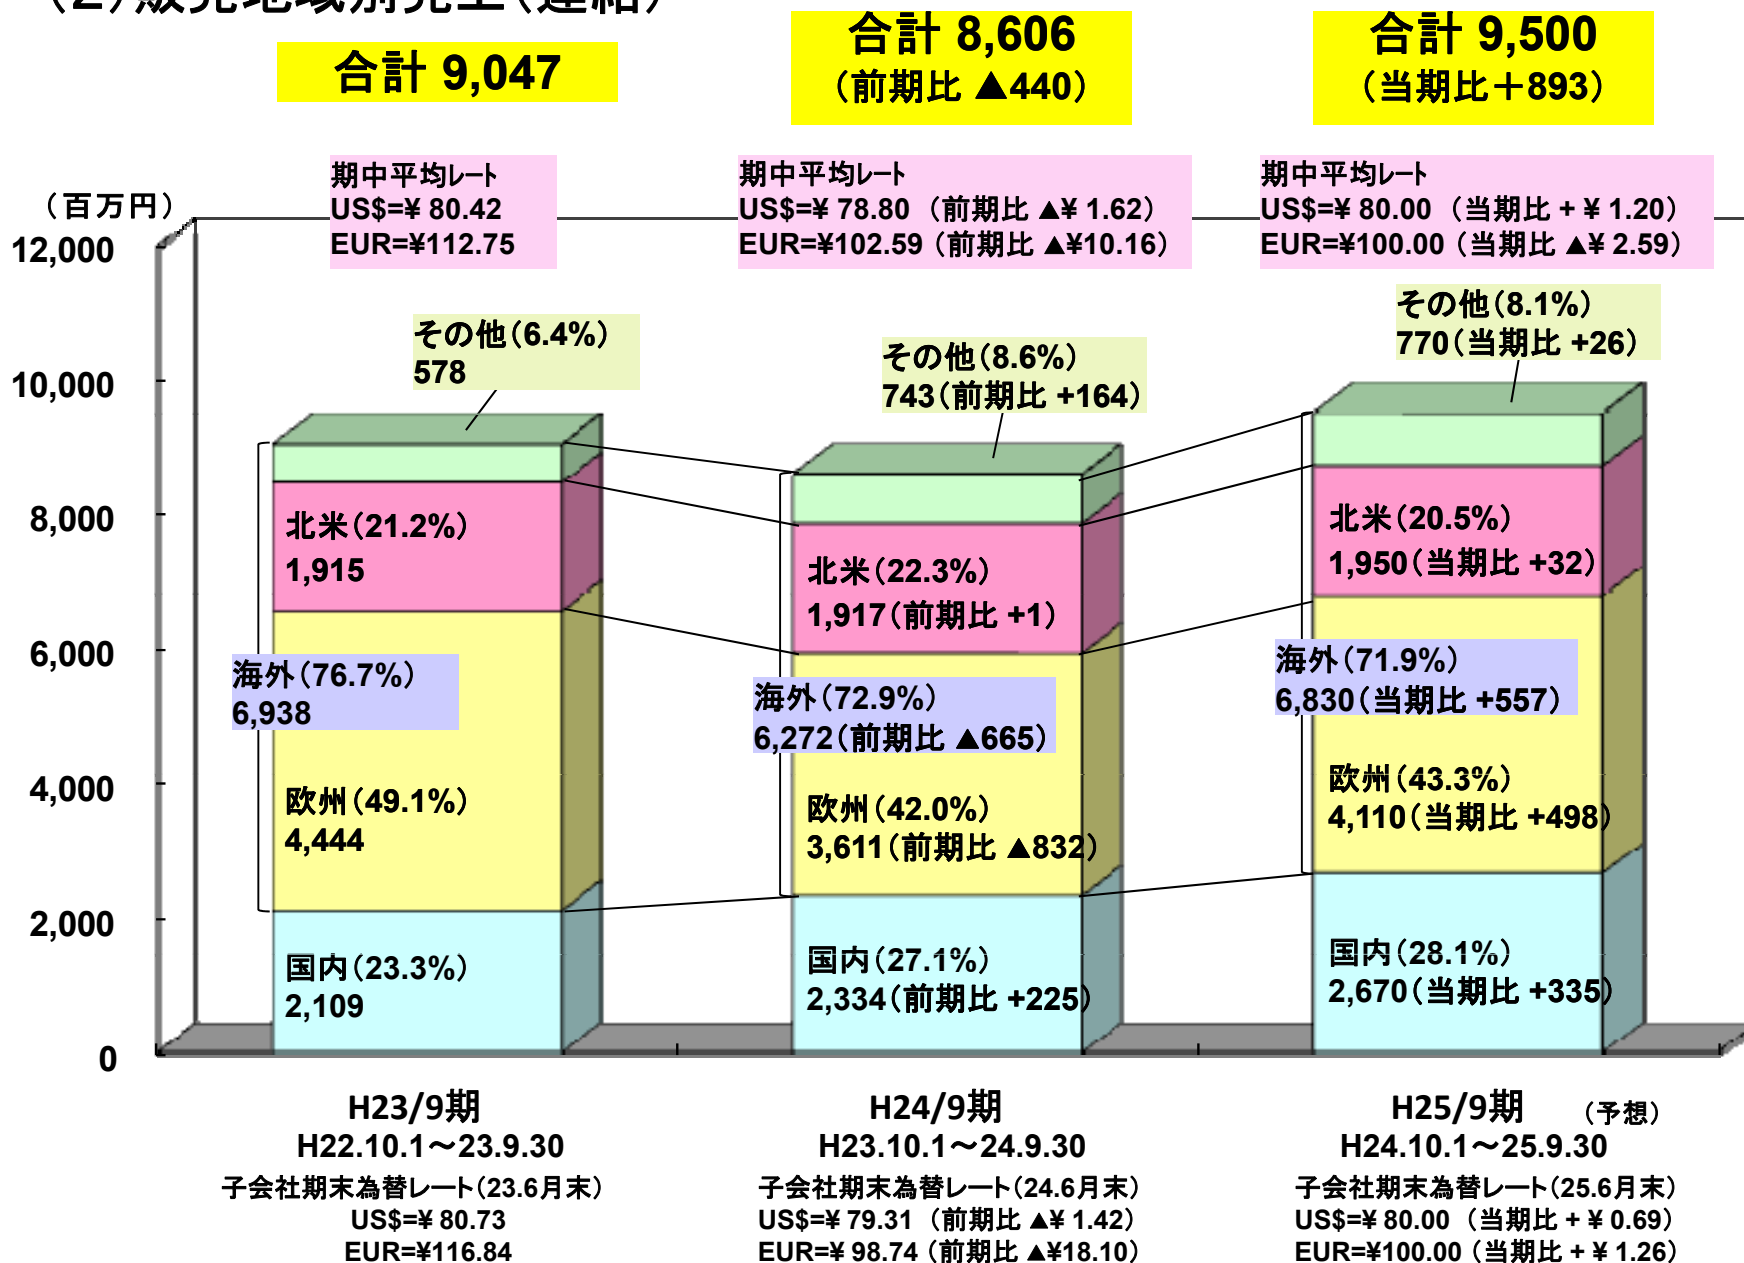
(2) 販売地域別売上(連結)

合計 9,047

合計 8,606
(前期比 ▲440)

合計 9,500
(当期比+893)

(百万円)

期中平均レート
US$=¥ 80.42
EUR=¥112.75

期中平均レート
US$=¥ 78.80 (前期比 ▲¥ 1.62)
EUR=¥102.59 (前期比 ▲¥10.16)

期中平均レート
US$=¥ 80.00 (当期比 + ¥ 1.20)
EUR=¥100.00 (当期比 ▲¥ 2.59)

12,000
10,000
8,000
6,000
4,000
2,000
0

その他(6.4%)
578

その他(8.6%)
743(前期比 +164)

その他(8.1%)
770(当期比 +26)

北米(21.2%)
1,915

北米(22.3%)
1,917(前期比 +1)

北米(20.5%)
1,950(当期比 +32)

海外(76.7%)
6,938

海外(72.9%)
6,272(前期比 ▲665)

海外(71.9%)
6,830(当期比 +557)

欧州(49.1%)
4,444

欧州(42.0%)
3,611(前期比 ▲832)

欧州(43.3%)
4,110(当期比 +498)

国内(23.3%)
2,109

国内(27.1%)
2,334(前期比 +225)

国内(28.1%)
2,670(当期比 +335)

H23/9期
H22.10.1~23.9.30
子会社期末為替レート(23.6月末)
US$=¥ 80.73
EUR=¥116.84

H24/9期
H23.10.1~24.9.30
子会社期末為替レート(24.6月末)
US$=¥ 79.31 (前期比 ▲¥ 1.42)
EUR=¥ 98.74 (前期比 ▲¥18.10)

H25/9期 (予想)
H24.10.1~25.9.30
子会社期末為替レート(25.6月末)
US$=¥ 80.00 (当期比 + ¥ 0.69)
EUR=¥100.00 (当期比 + ¥ 1.26)